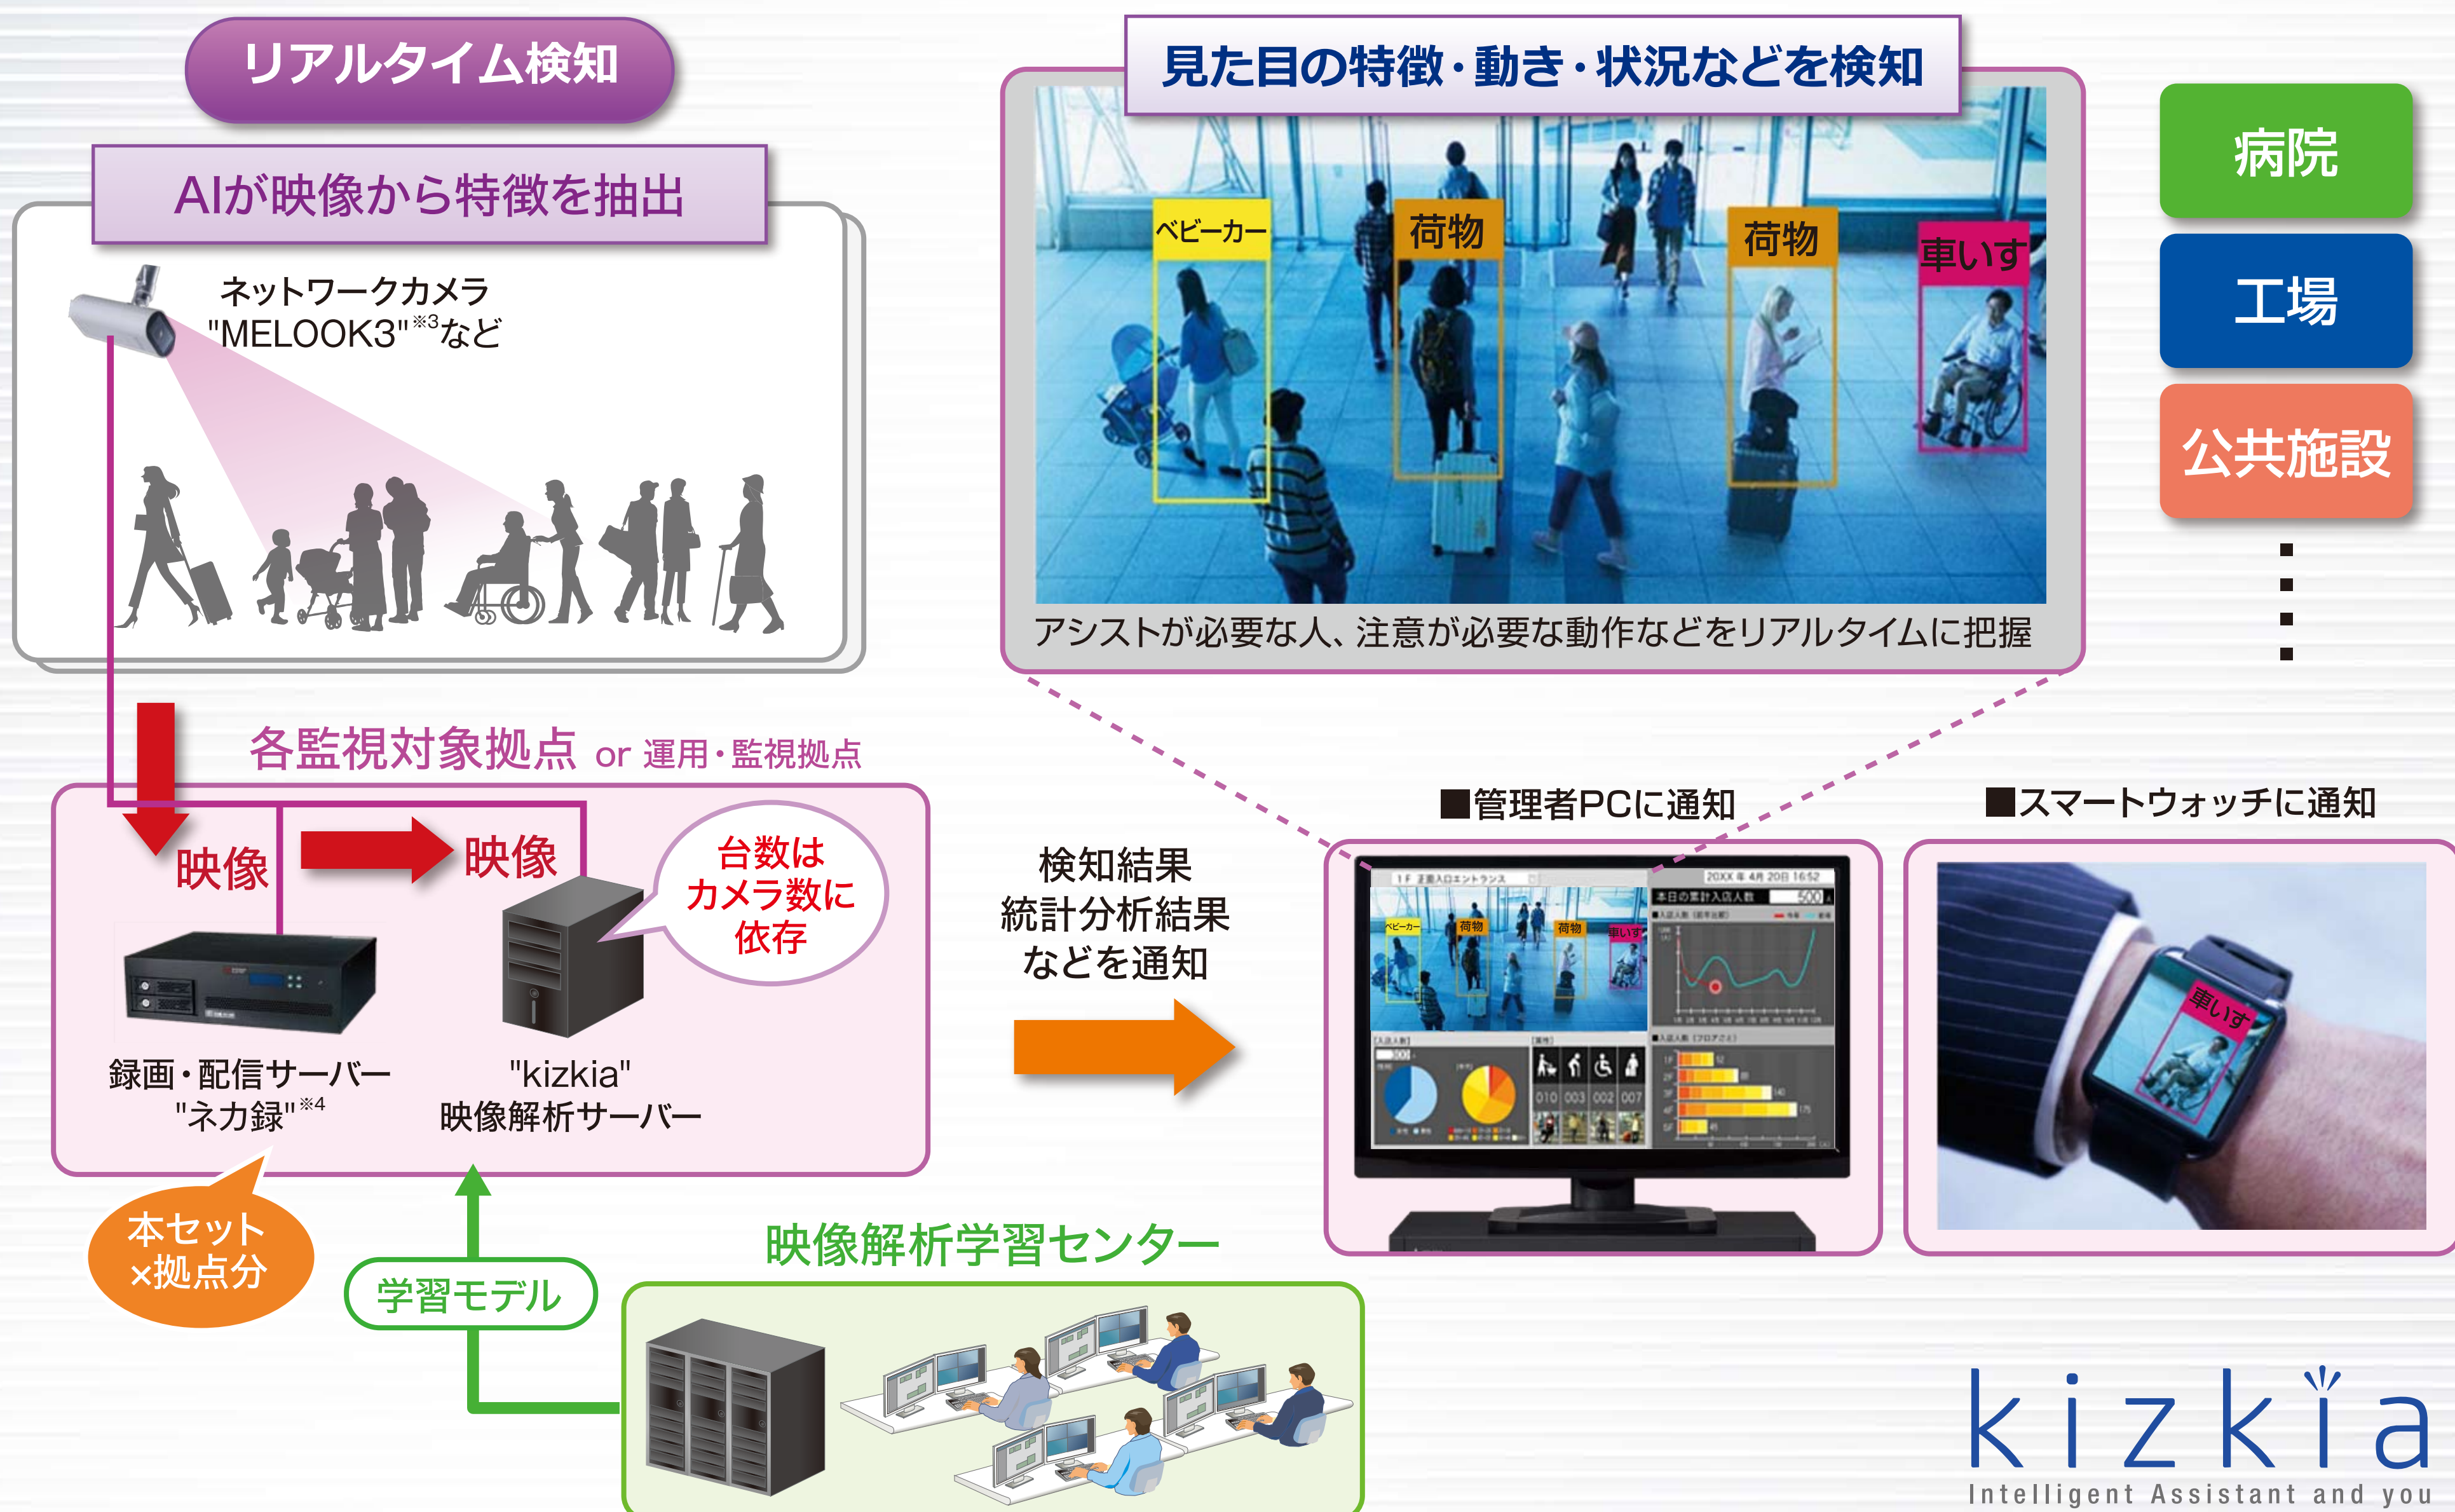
リアルタイム検知

AIが映像から特徴を抽出

ネットワークカメラ "MELOOK3"$^{※3}$など

見た目の特徴・動き・状況などを検知

ベビーカー
荷物
荷物
車いす

アシストが必要な人、注意が必要な動作などをリアルタイムに把握

病院
工場
公共施設

各監視対象拠点 or 運用・監視拠点

映像
映像

台数はカメラ数に依存

録画・配信サーバー "ネカ録"$^{※4}$

"kizkia" 映像解析サーバー

本セット×拠点分

学習モデル

映像解析学習センター

検知結果
統計分析結果
などを通知

■管理者PCに通知

■スマートウォッチに通知

車いす

kizkia
Intelligent Assistant and you